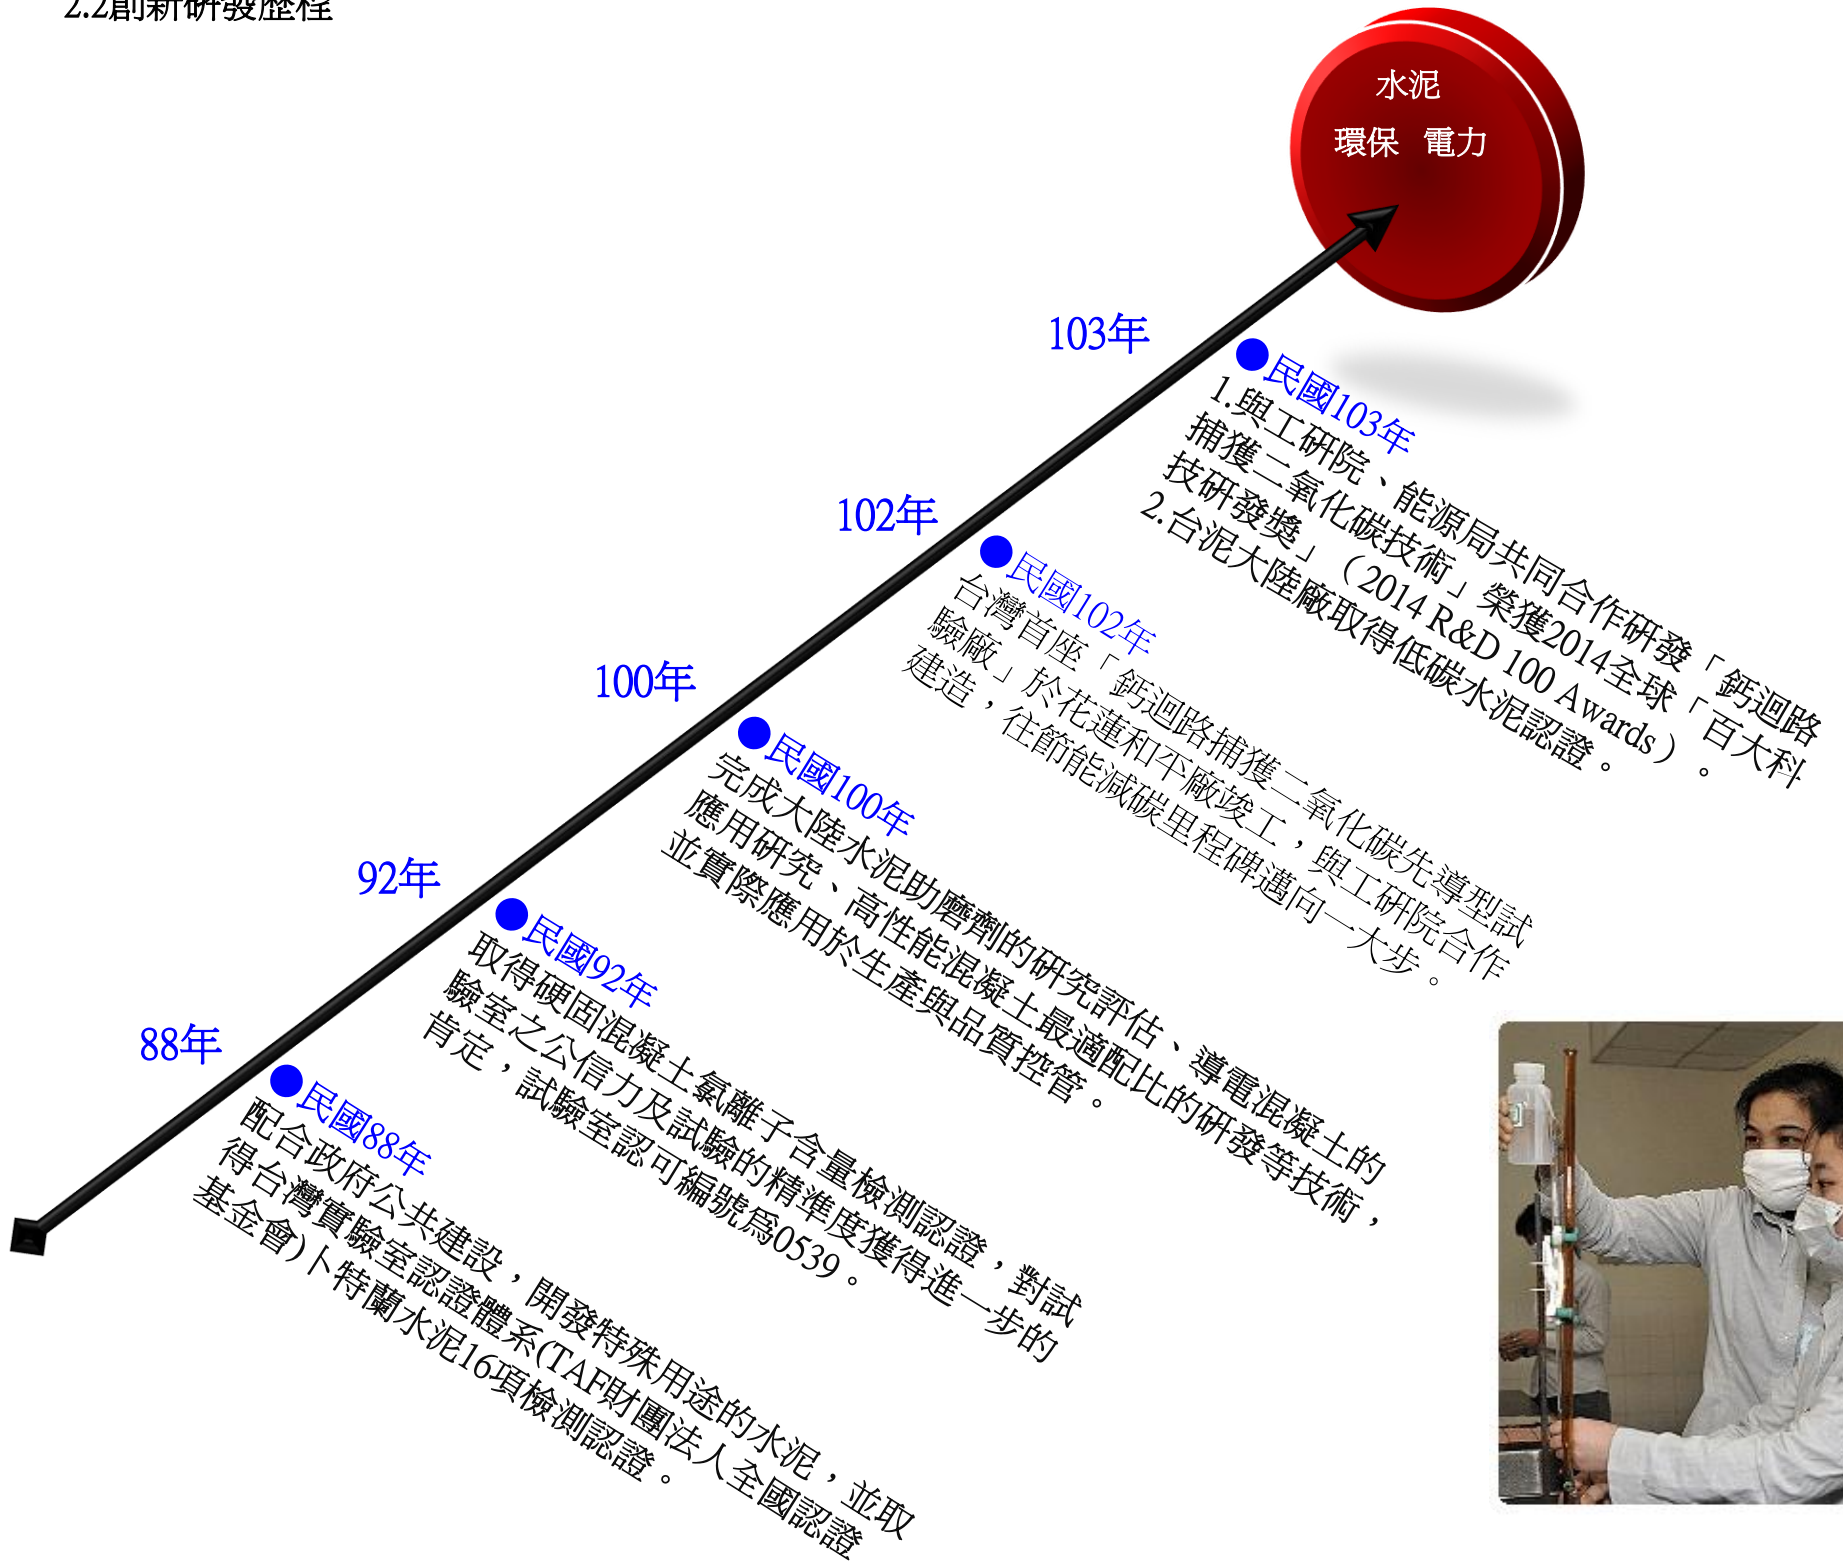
2.2創新研發歷程

水泥
環保 電力

103年

102年

100年

92年

88年

民國103年
1.與工研院、能源局共同合作研發「鈣迴路捕獲二氧化碳技術」榮獲2014全球「百大科技研發獎」（2014 R&D 100 Awards）。
2.台泥大陸廠取得低碳水泥認證。

民國102年
台灣首座「鈣迴路捕獲二氧化碳先導型試驗廠」於花蓮和平廠竣工，與工研院合作建造，往節能減碳里程碑邁向一大步。

民國100年
完成大陸水泥助磨劑的研究評估、導電混凝土的應用研究、高性能混凝土最適配比的研發等技術，並實際應用於生產與品質控管。

民國92年
取得硬固混凝土氯離子含量檢測認證，對試驗室之公信力及試驗的精準度獲得進一步的肯定，試驗室認可編號爲0539。

民國88年
配合政府公共建設，開發特殊用途的水泥，並取得台灣實驗室認證體系(TAF財團法人全國認證基金會)卜特蘭水泥16項檢測認證。